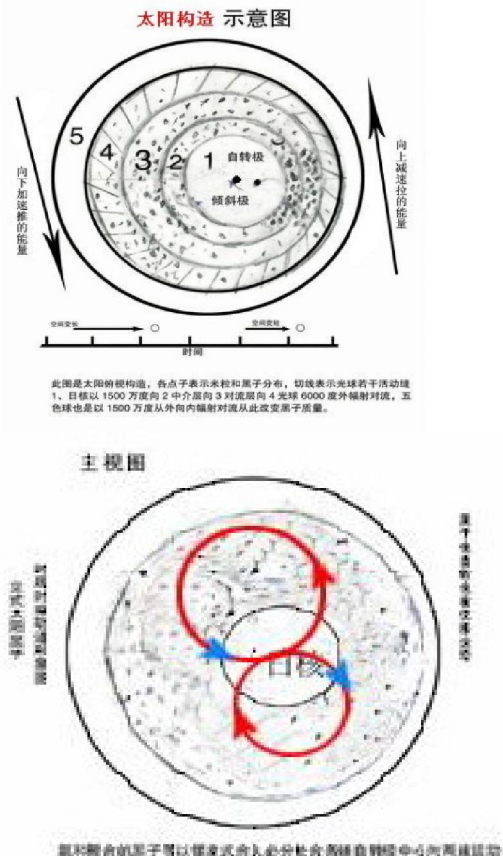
太阳构造 示意图

5 4 3 2 1

自转极

倾斜极

向下加速推的能量

向上减速拉的能量

空间变长

空间变短

时间

此图是太阳俯视构造，各点子表示米粒和黑子分布，切线表示光球若干活动缝1、日核以 1500 万度向 2 中介层向 3 对流层向 4 光球 6000 度外辐射对流，五色球也是以 1500 万度从外向内辐射对流从此改变黑子质量。

主视图

日核

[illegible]

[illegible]

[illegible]

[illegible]